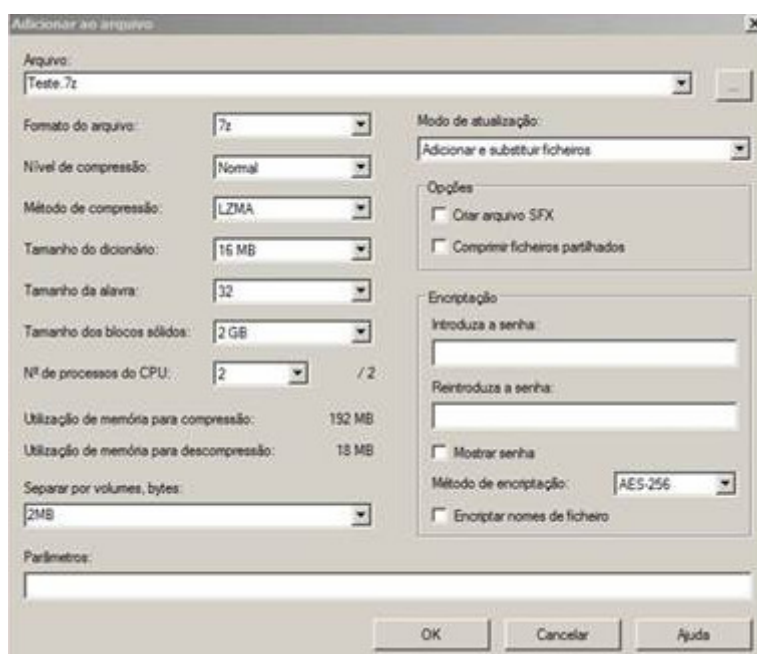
Adicionar ao arquivo

Arquivo:
Teste.7z
...

Formato do arquivo: 7z
Nível de compressão: Normal
Método de compressão: LZMA
Tamanho do dicionário: 16 MB
Tamanho da alavra: 32
Tamanho dos blocos sólidos: 2 GB
Nº de processos do CPU: 2 /2
Utilização de memória para compressão: 192 MB
Utilização de memória para descompressão: 18 MB
Separar por volumes, bytes:
2MB

Modo de atualização:
Adicionar e substituir ficheiros
Opções
Criar arquivo SFX
Comprimir ficheiros partilhados
Encriptação
Introduza a senha:
Reintroduza a senha:
Mostrar senha
Método de encriptação: AES-256
Encriptar nomes de ficheiro

Parâmetros:

OK
Cancelar
Ajuda